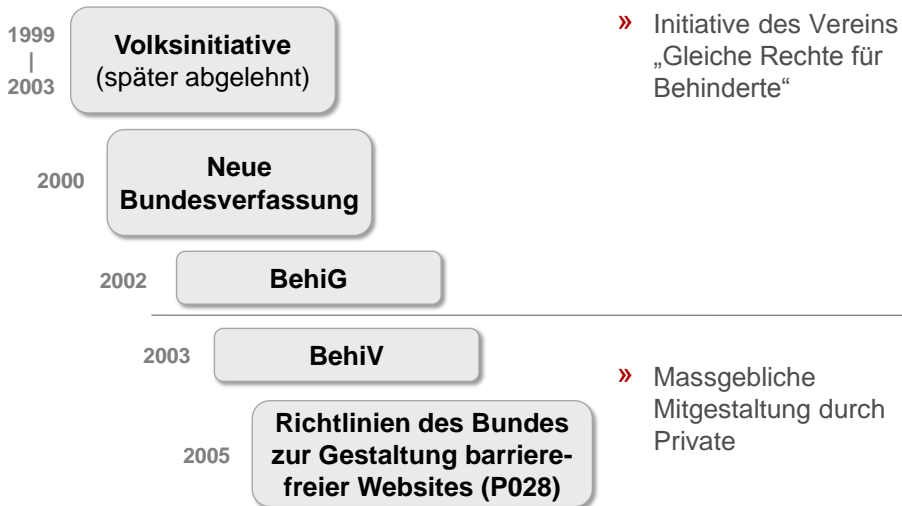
1999
|
2003

**Volksinitiative**
(später abgelehnt)

» Initiative des Vereins „Gleiche Rechte für Behinderte“

2000

**Neue Bundesverfassung**

2002

**BehiG**

2003

**BehiV**

» Massgebliche Mitgestaltung durch Private

2005

**Richtlinien des Bundes zur Gestaltung barrierefreier Websites (P028)**